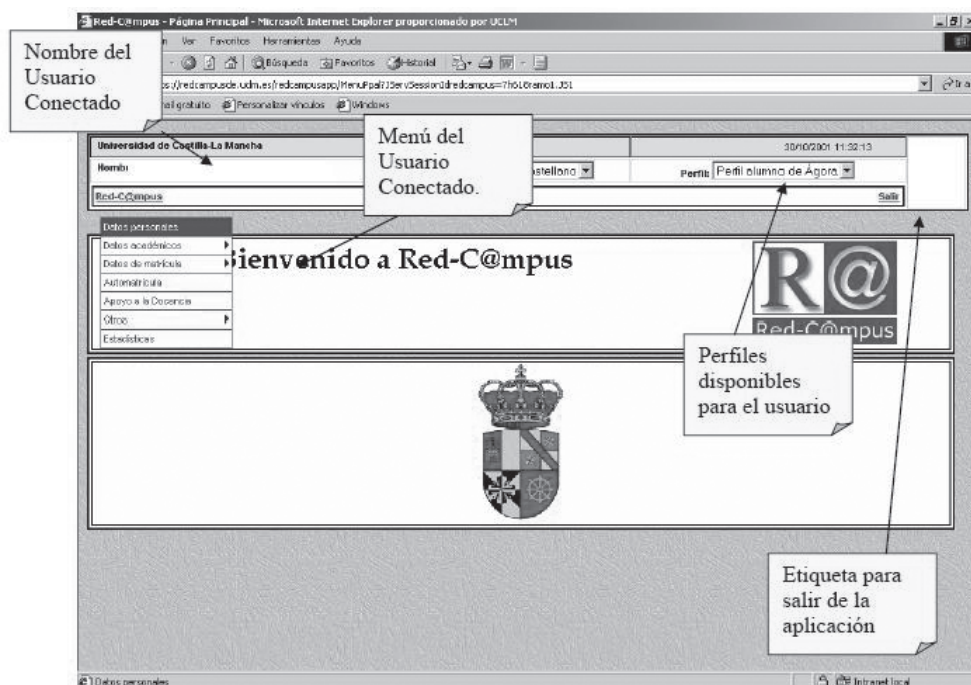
Red-C@mpus - Página Principal - Microsoft Internet Explorer proporcionado por UCLM

Nombre del Usuario Conectado

n Ver Favoritos Herramientas Ayuda

Búsqueda Favoritos Historial

s://redcampus.uclm.es/redcampusapp/MenuPpal?JServSessionIdredcampus=7h618ramo1.J51

Ir a

ail gratuito Personalizar vínculos Windows

Universidad de Castilla-La Mancha

Menú del Usuario Conectado.

30/10/2001 11:32:13

Nombr

astellano

Perfil: Perfil alumno de Ágora

Red-C@mpus

Salir

Datos personales
Datos académicos
Datos de matrícula
Automatrícula
Apoyo a la Docencia
Otros
Estadísticas

Bienvenido a Red-C@mpus

R@
Red-C@mpus

Perfiles disponibles para el usuario

Etiqueta para salir de la aplicación

Datos personales

Intranet local